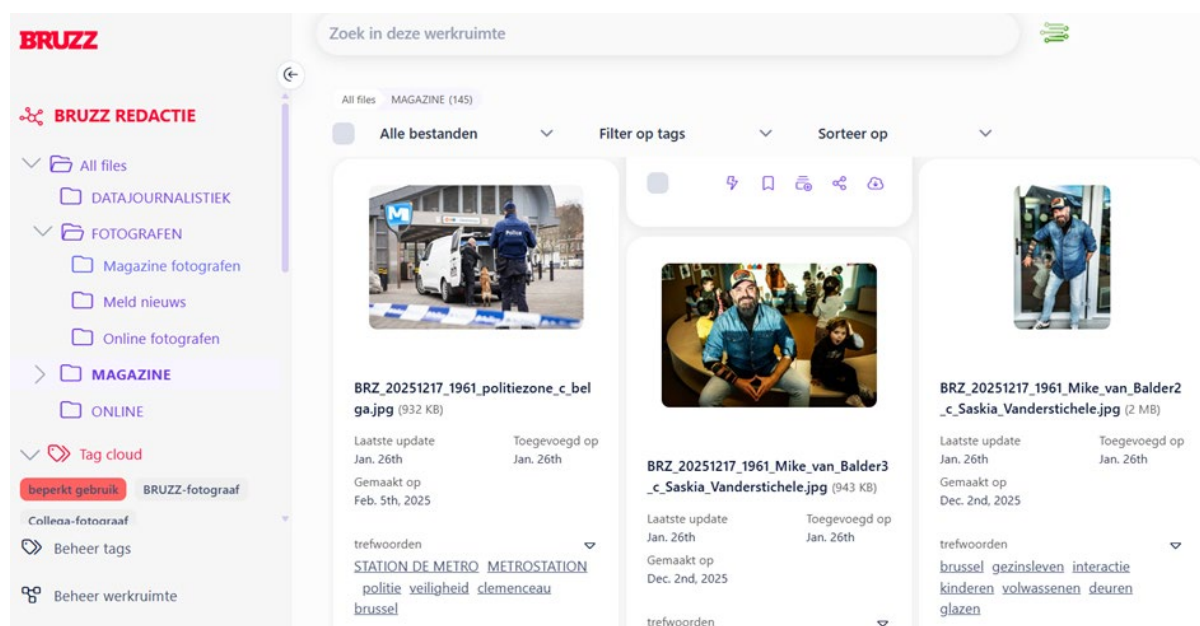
BRUZZ

Zoek in deze werkruimte

BRUZZ REDACTIE

All files
DATAJOURNALISTIEK
FOTOGRAFEN
Magazine fotografen
Meld nieuws
Online fotografen
MAGAZINE
ONLINE

Tag cloud
beperkt gebruik
BRUZZ-fotograaf
Collega-fotograaf

Beheer tags
Beheer werkruimte

All files MAGAZINE (145)

Alle bestanden
Filter op tags
Sorteer op

BRZ_20251217_1961_politiezone_c_belga.jpg (932 KB)
Laatste update
Jan. 26th
Toegevoegd op
Jan. 26th
Gemaakt op
Feb. 5th, 2025
trefwoorden
STATION DE METRO METROSTATION politie veiligheid clemenceau brussel

BRZ_20251217_1961_Mike_van_Balder3_c_Saskia_Vanderstichele.jpg (943 KB)
Laatste update
Jan. 26th
Toegevoegd op
Jan. 26th
Gemaakt op
Dec. 2nd, 2025
trefwoorden

BRZ_20251217_1961_Mike_van_Balder2_c_Saskia_Vanderstichele.jpg (2 MB)
Laatste update
Jan. 26th
Toegevoegd op
Jan. 26th
Gemaakt op
Dec. 2nd, 2025
trefwoorden
brussel gezinsleven interactie kinderen volwassenen deuren glazen